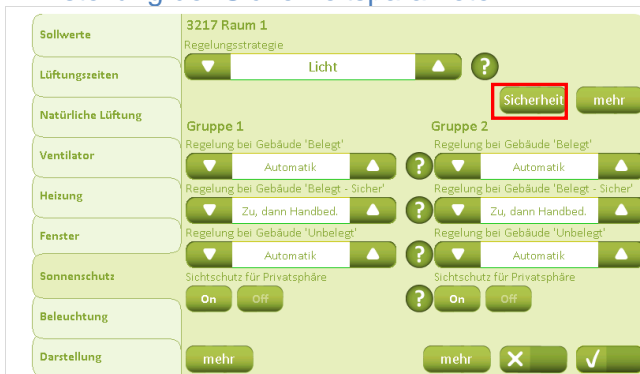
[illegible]

Sollwerte
Lüftungszeiten
Natürliche Lüftung
Ventilator
Heizung
Fenster
Sonnenschutz
Beleuchtung
Darstellung

3217 Raum 1
Regelungsstrategie
Licht
?
Sicherheit
mehr

Gruppe 1
Regelung bei Gebäude 'Belegt'
Automatik
Regelung bei Gebäude 'Belegt - Sicher'
Zu, dann Handbed.
Regelung bei Gebäude 'Unbelegt'
Automatik
Sichtschutz für Privatsphäre
On
Off

?
?
?
?

Gruppe 2
Regelung bei Gebäude 'Belegt'
Automatik
Regelung bei Gebäude 'Belegt - Sicher'
Zu, dann Handbed.
Regelung bei Gebäude 'Unbelegt'
Automatik
Sichtschutz für Privatsphäre
On
Off

mehr
mehr